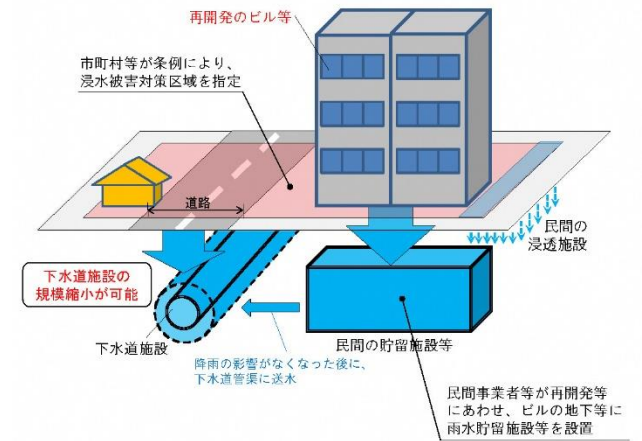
再開発のビル等

市町村等が条例により、浸水被害対策区域を指定

道路

民間の浸透施設

下水道施設の規模縮小が可能

下水道施設

民間の貯留施設等

降雨の影響がなくなった後に、下水道管渠に送水

民間事業者等が再開発等にあわせ、ビルの地下等に雨水貯留施設等を設置